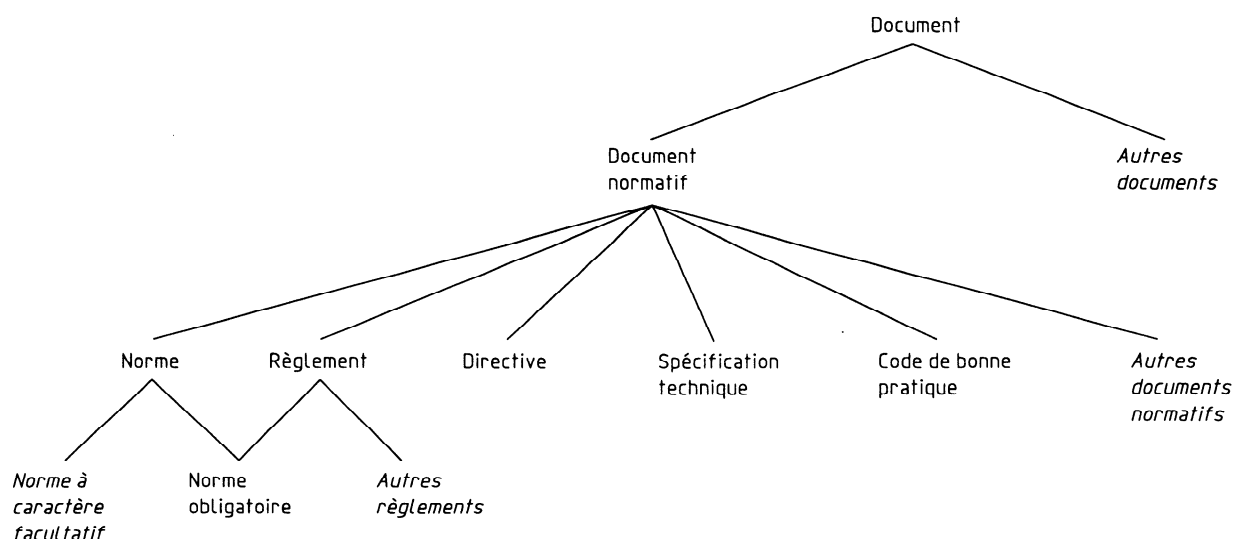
Document

Document normatif

Autres documents

Norme

Règlement

Directive

Spécification technique

Code de bonne pratique

Autres documents normatifs

Norme à caractère facultatif

Norme obligatoire

Autres règlements